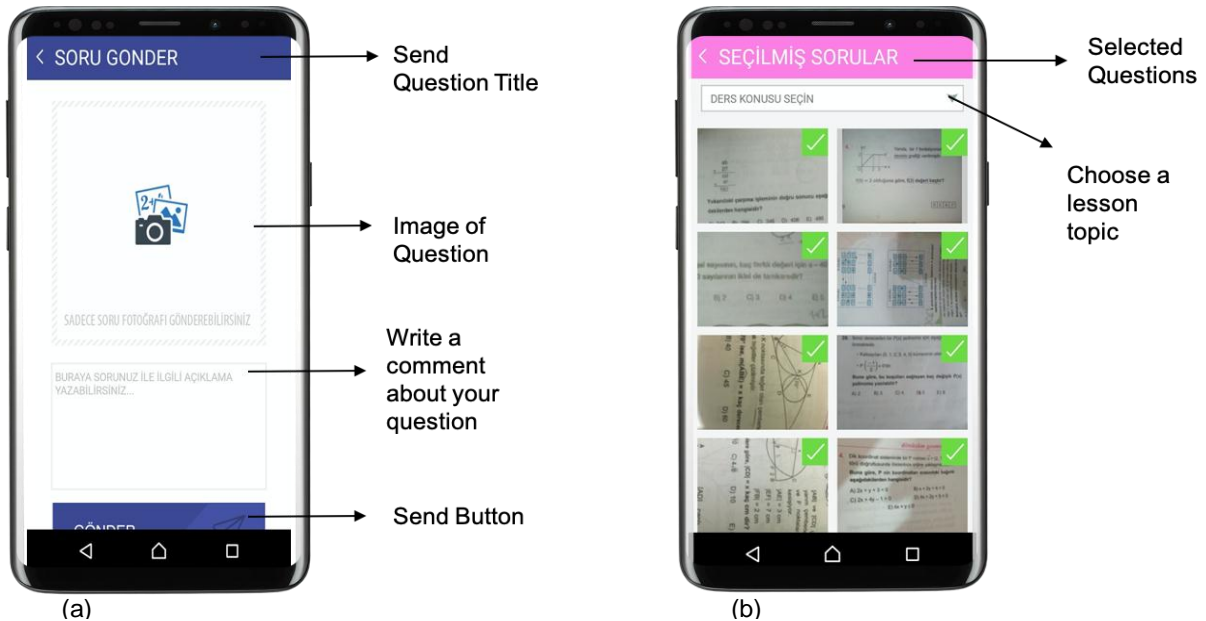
< SORU GONDER

Send Question Title

Image of Question

SADECE SORU FOTOĞRAFI GÖNDEREBİLİRSİNİZ

Write a comment about your question

BURAYA SORUNUZ İLE İLGİLİ AÇIKLAMA YAZABİLİRSİNİZ...

GÖNDER

Send Button

(a)

< SEÇİLMİŞ SORULAR

Selected Questions

DERS KONUSU SEÇİN

Choose a lesson topic

(b)